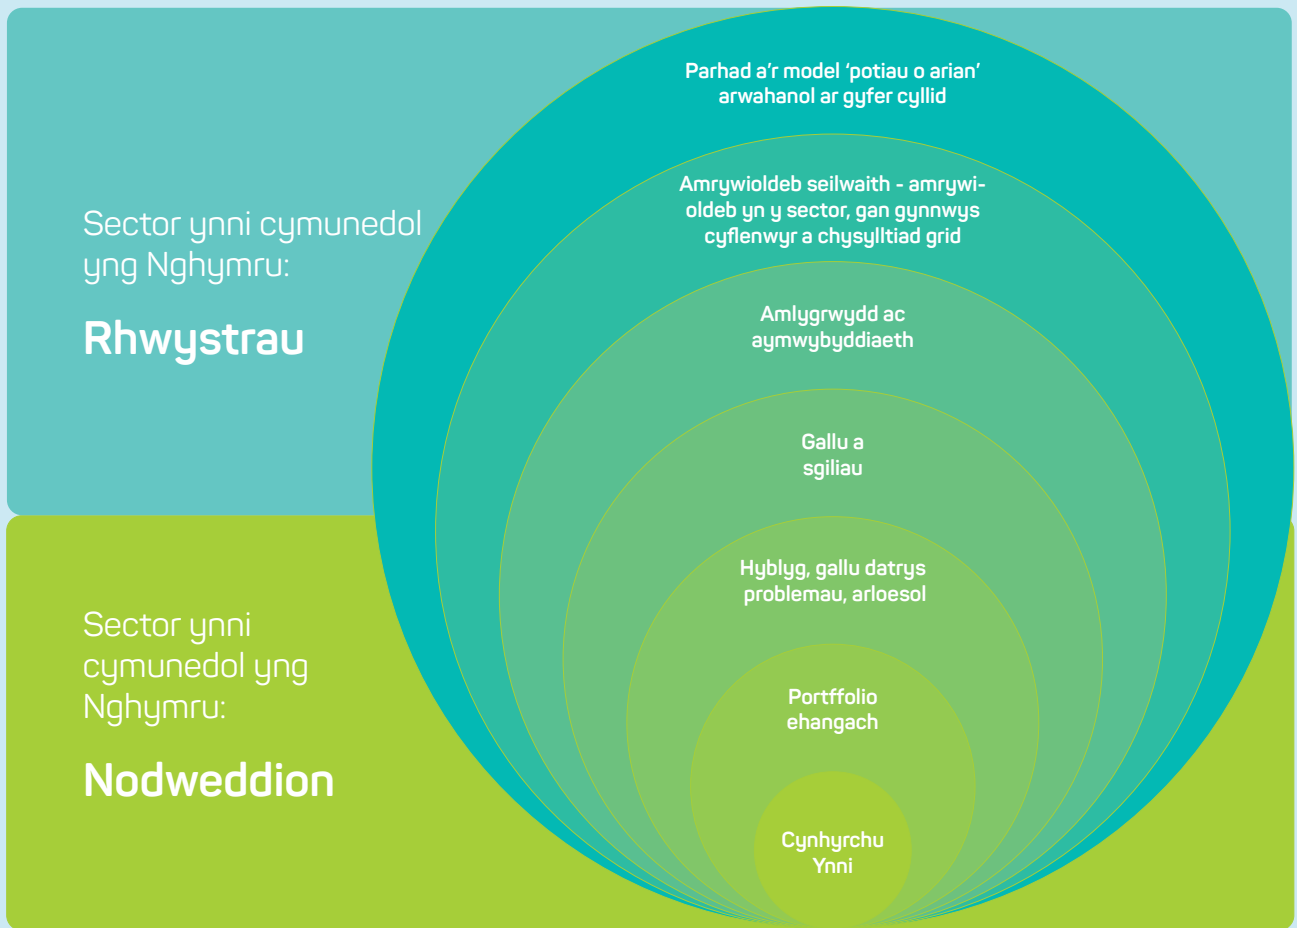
Sector ynni cymunedol yng Nghymru:

Rhwystrau

Sector ynni cymunedol yng Nghymru:

Nodweddion

Parhad a'r model 'potiau o arian' arwahanol ar gyfer cyllid

Amrywioldeb seilwaith - amrywioldeb yn y sector, gan gynnwys cyflenwyr a chysylltiad grid

Amlygrwydd ac aymwybyddiaeth

Gallu a sgiliau

Hyblyg, gallu datrys problemau, arloesol

Portffolio ehangach

Cynhyrchu Ynni